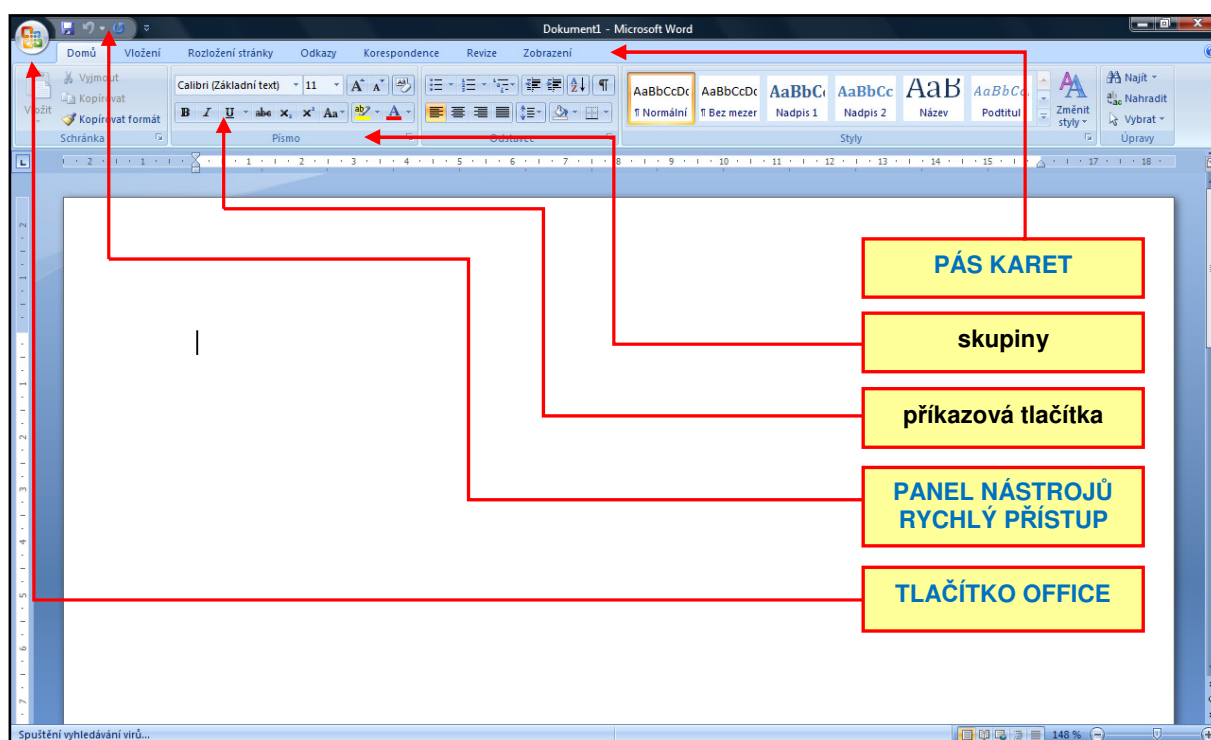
Dokument1 - Microsoft Word

Domů Vložení Rozložení stránky Odkazy Korespondence Revize Zobrazení

Vložit
Vyjmout
Kopírovat
Kopírovat formát
Schránka

Calibri (Základní text) 11
Písmo

Odstavec

AaBbCcDc ¶ Normální
AaBbCcDc ¶ Bez mezer
AaBbC Nadpis 1
AaBbCc Nadpis 2
AaB Název
AaBbCc. Podtitul
Změnit styly
Styly

Najít
Nahradit
Vybrat
Úpravy

PÁS KARET

skupiny

příkazová tlačítka

PANEL NÁSTROJŮ RYCHLÝ PŘÍSTUP

TLAČÍTKO OFFICE

Spuštění vyhledávání virů...

148 %